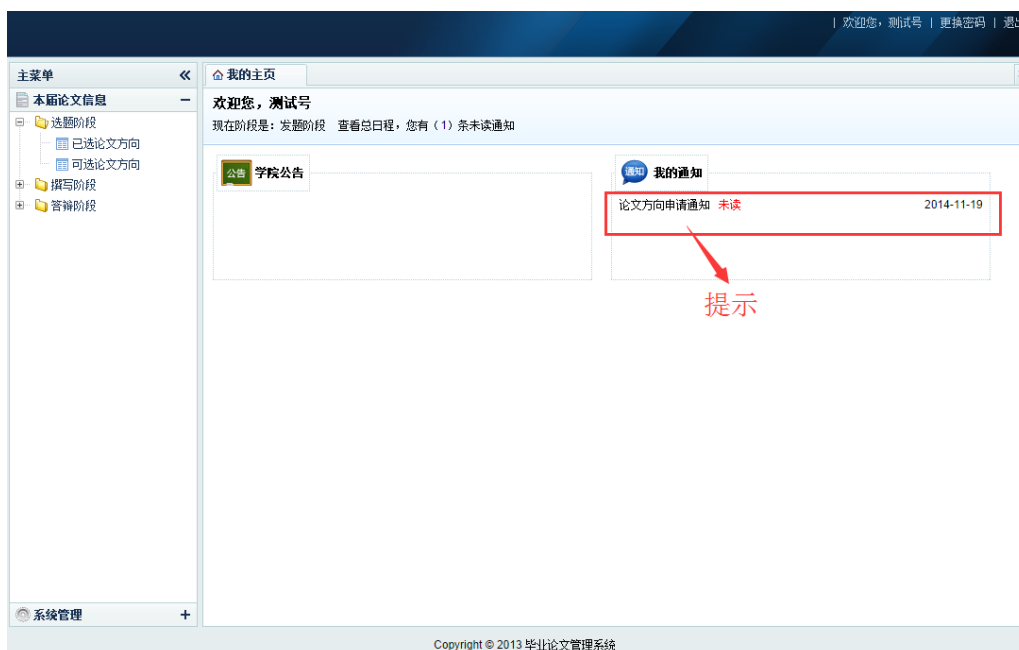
| 欢迎您，测试号 | 更换密码 | 退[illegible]

主菜单 «

本届论文信息 −

⊟ 选题阶段
已选论文方向
可选论文方向
⊞ 撰写阶段
⊞ 答辩阶段

系统管理 +

我的主页

欢迎您，测试号

现在阶段是：发题阶段 查看总日程，您有（1）条未读通知

公告 学院公告

通知 我的通知

论文方向申请通知 未读 2014-11-19

提示

Copyright © 2013 毕业论文管理系统